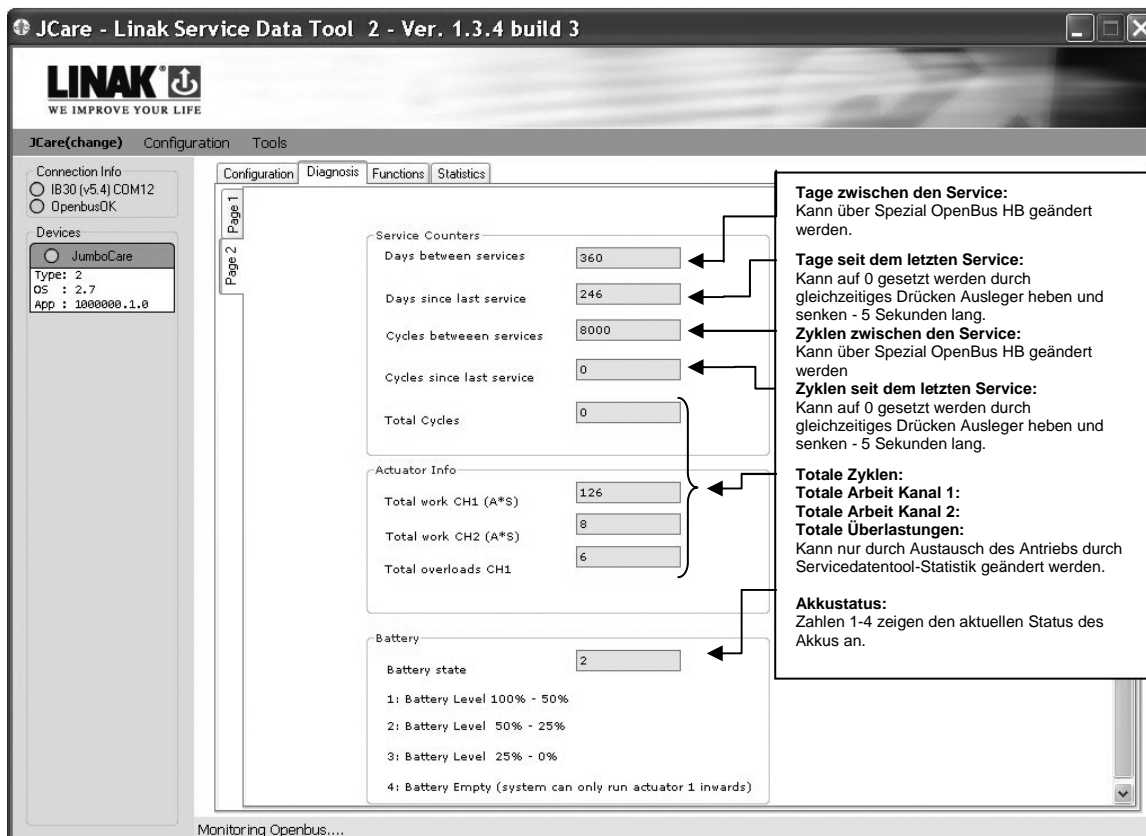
JCare - Linak Service Data Tool 2 - Ver. 1.3.4 build 3

LINAK
WE IMPROVE YOUR LIFE

JCare(change) Configuration Tools

Connection Info
IB30 (v5.4) COM12
OpenbusOK

Devices
JumboCare
Type: 2
OS : 2.7
App : 1000000.1.0

Configuration Diagnosis Functions Statistics

Page 1
Page 2

Service Counters
Days between services 360
Days since last service 246
Cycles betweeen services 8000
Cycles since last service 0
Total Cycles 0

Actuator Info
Total work CH1 (A*S) 126
Total work CH2 (A*S) 8
Total overloads CH1 6

Battery
Battery state 2
1: Battery Level 100% - 50%
2: Battery Level 50% - 25%
3: Battery Level 25% - 0%
4: Battery Empty (system can only run actuator 1 inwards)

Tage zwischen den Service:
Kann über Spezial OpenBus HB geändert werden.

Tage seit dem letzten Service:
Kann auf 0 gesetzt werden durch gleichzeitiges Drücken Ausleger heben und senken - 5 Sekunden lang.
Zyklen zwischen den Service:
Kann über Spezial OpenBus HB geändert werden
Zyklen seit dem letzten Service:
Kann auf 0 gesetzt werden durch gleichzeitiges Drücken Ausleger heben und senken - 5 Sekunden lang.

Totale Zyklen:
Totale Arbeit Kanal 1:
Totale Arbeit Kanal 2:
Totale Überlastungen:
Kann nur durch Austausch des Antriebs durch Servicedatentool-Statistik geändert werden.

Akkustatus:
Zahlen 1-4 zeigen den aktuellen Status des Akkus an.

Monitoring Openbus....